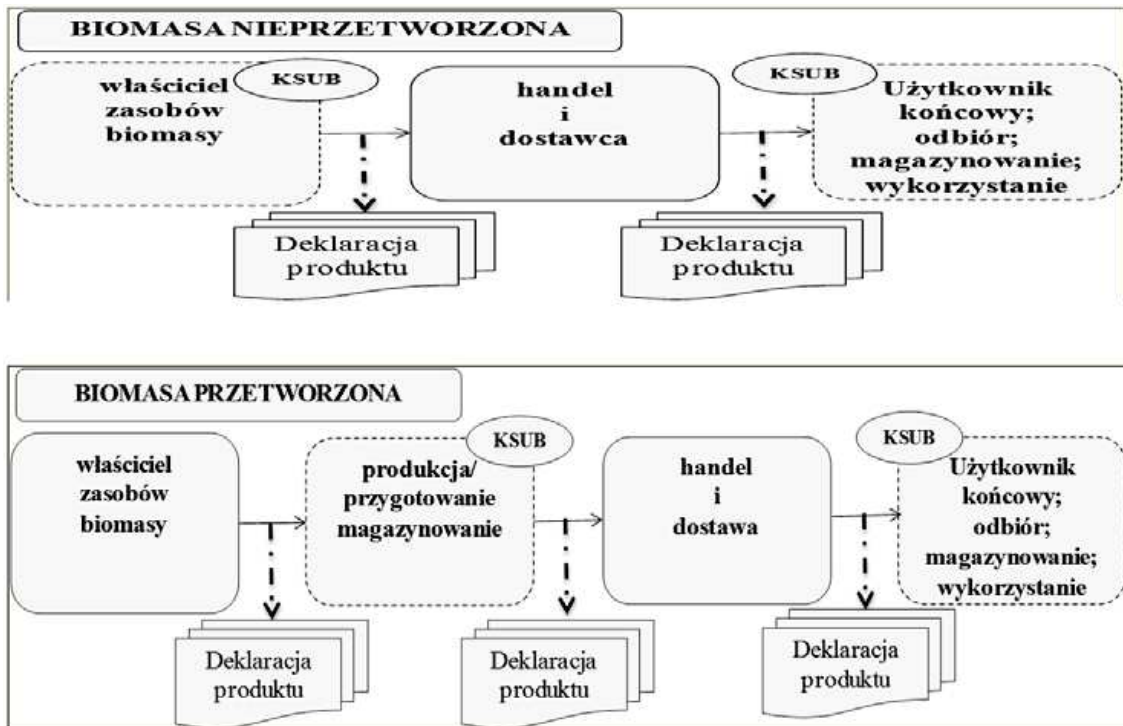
BIOMASA NIEPRZETWORZONA

właściciel zasobów biomasy

KSUB

handel i dostawca

KSUB

Użytkownik końcowy; odbiór; magazynowanie; wykorzystanie

Deklaracja produktu

Deklaracja produktu

BIOMASA PRZETWORZONA

właściciel zasobów biomasy

KSUB

produkcja/ przygotowanie magazynowanie

handel i dostawa

KSUB

Użytkownik końcowy; odbiór; magazynowanie; wykorzystanie

Deklaracja produktu

Deklaracja produktu

Deklaracja produktu